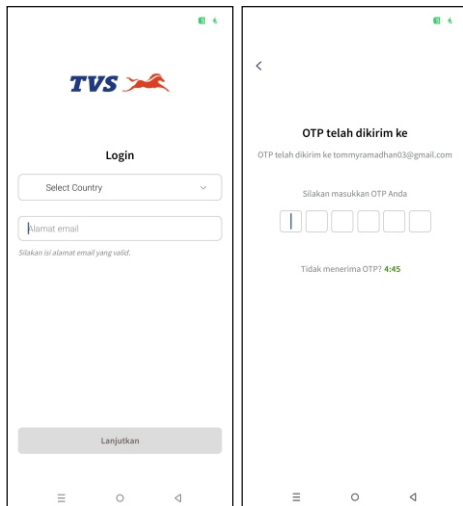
TVS

Login

Select Country

Alamat email

Silakan isi alamat email yang valid.

Lanjutkan

OTP telah dikirim ke

OTP telah dikirim ke tommyramadhan03@gmail.com

Silakan masukkan OTP Anda

Tidak menerima OTP? 4:45